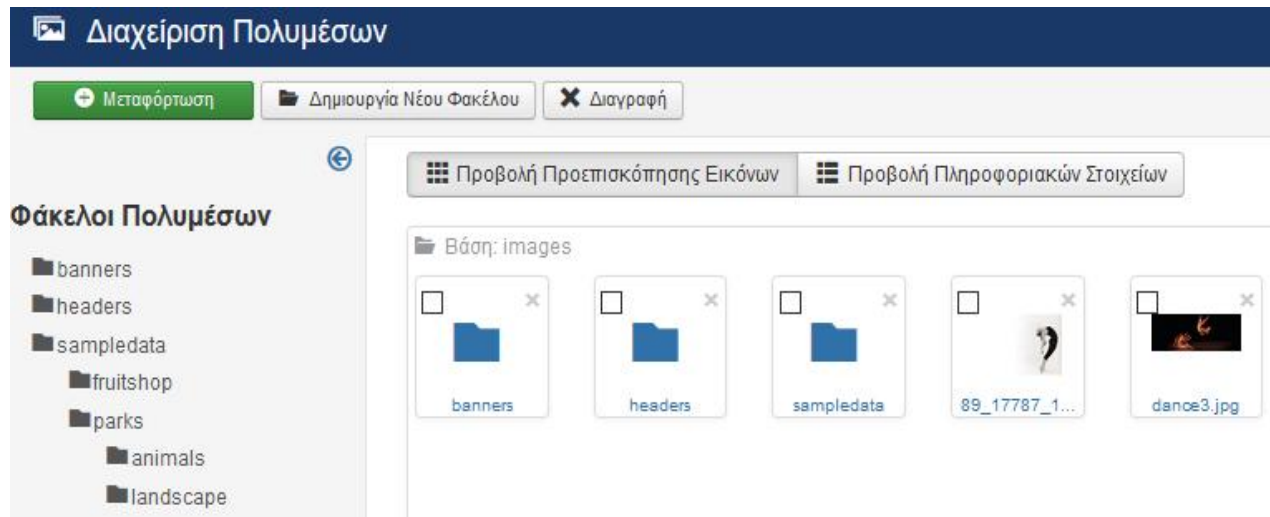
Διαχείριση Πολυμέσων

Μεταφόρτωση
Δημιουργία Νέου Φακέλου
Διαγραφή

Φάκελοι Πολυμέσων

banners
headers
sampledata
fruitshop
parks
animals
landscape

Προβολή Προεπισκόπησης Εικόνων
Προβολή Πληροφοριακών Στοιχείων

Βάση: images

banners
headers
sampledata
89_17787_1...
dance3.jpg